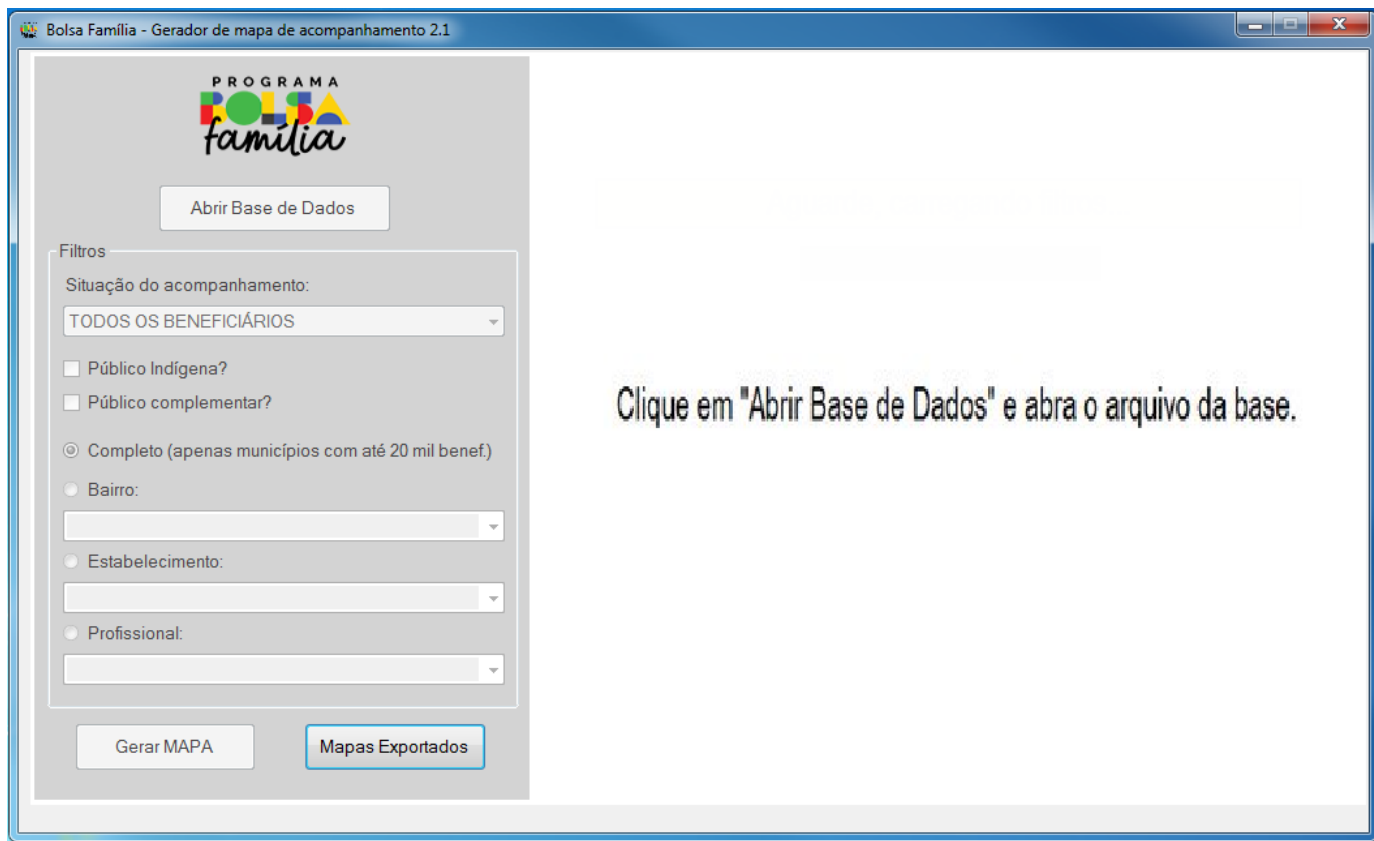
Bolsa Família - Gerador de mapa de acompanhamento 2.1

PROGRAMA
BOLSA
família

Abrir Base de Dados

Filtros

Situação do acompanhamento:

TODOS OS BENEFICIÁRIOS

Público Indígena?

Público complementar?

Completo (apenas municípios com até 20 mil benef.)

Bairro:

Estabelecimento:

Profissional:

Gerar MAPA

Mapas Exportados

Clique em "Abrir Base de Dados" e abra o arquivo da base.